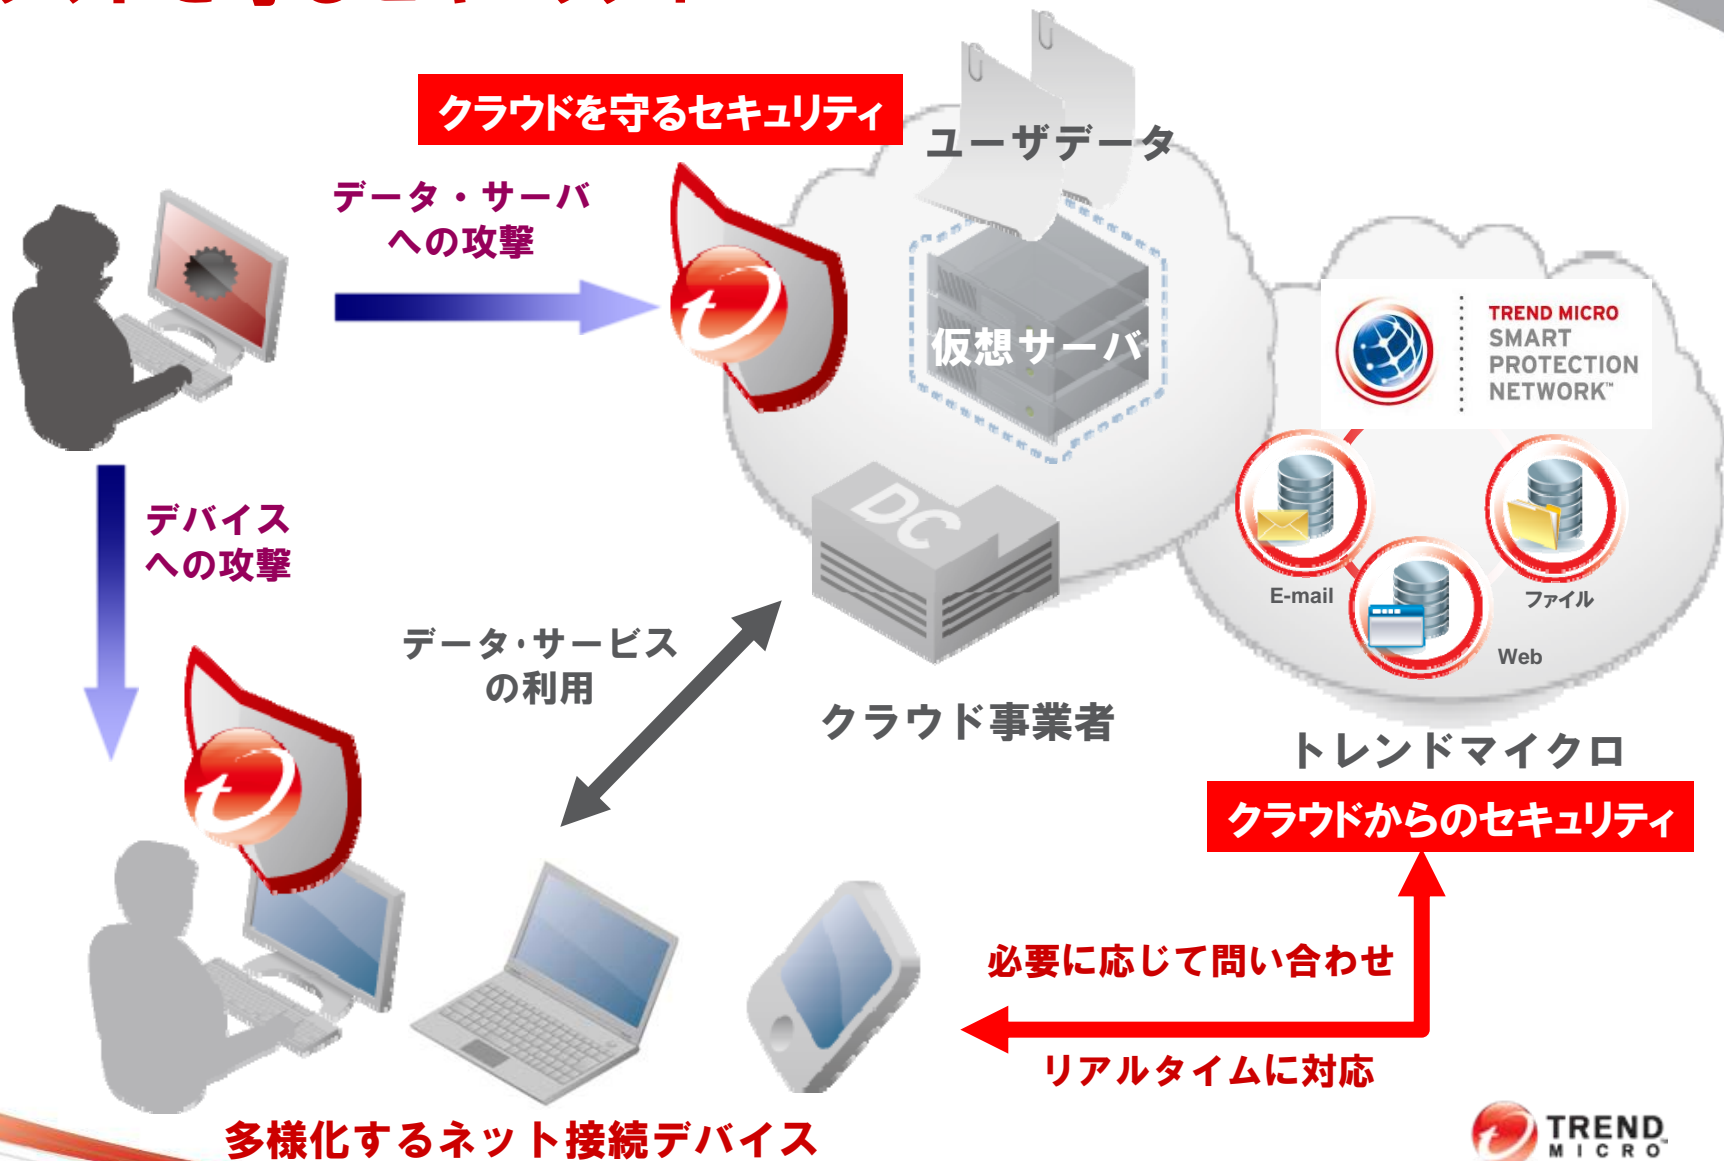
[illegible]

クラウドを守るセキュリティ

ユーザデータ

データ・サーバへの攻撃

仮想サーバ

TREND MICRO SMART PROTECTION NETWORK™

デバイスへの攻撃

DC

E-mail

ファイル

Web

データ·サービスの利用

クラウド事業者

トレンドマイクロ

クラウドからのセキュリティ

必要に応じて問い合わせ

リアルタイムに対応

多様化するネット接続デバイス

TREND MICRO